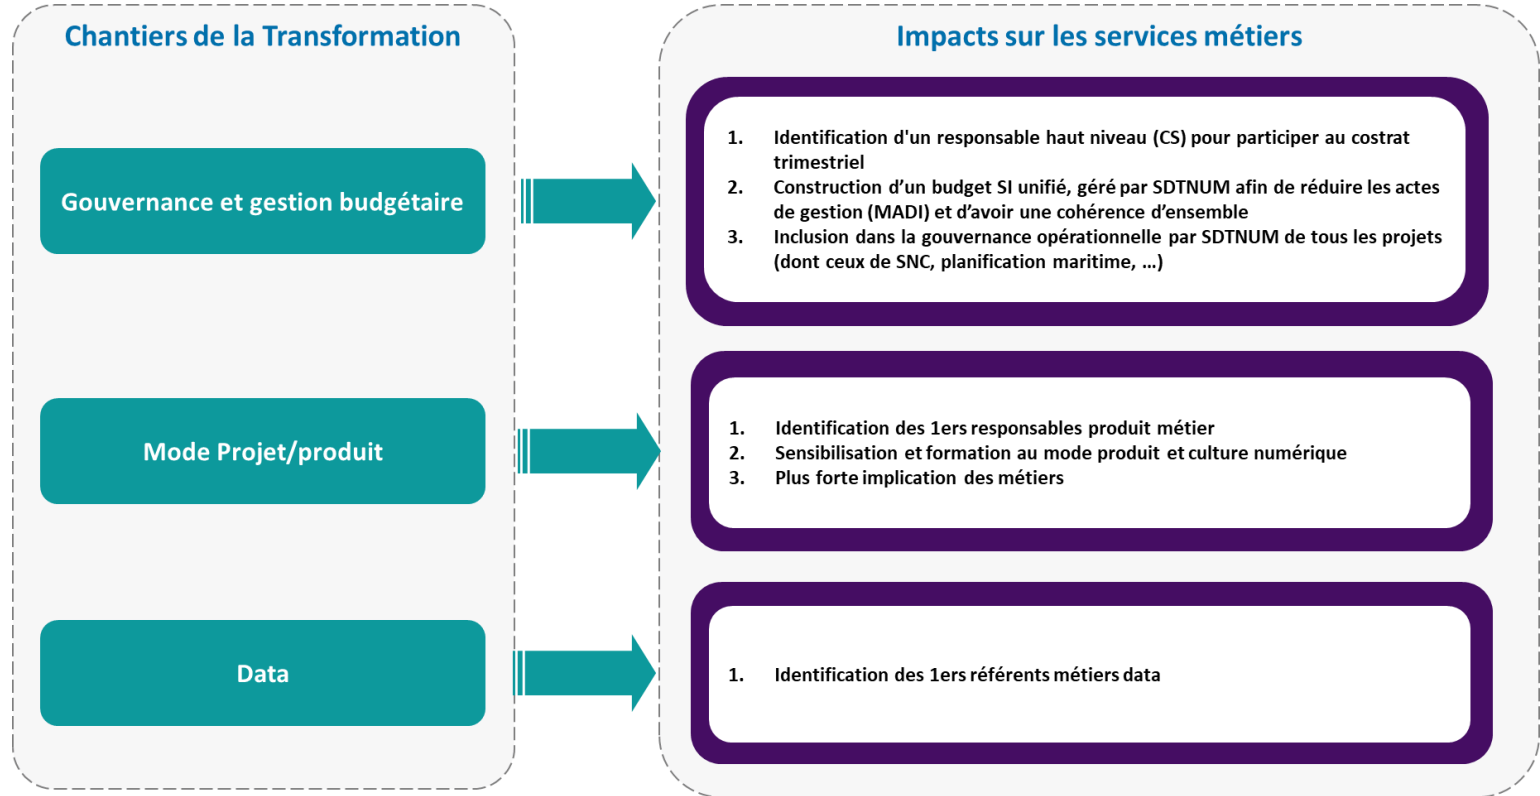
Chantiers de la Transformation

Gouvernance et gestion budgétaire

Mode Projet/produit

Data

Impacts sur les services métiers

1. Identification d'un responsable haut niveau (CS) pour participer au costrat trimestriel
2. Construction d'un budget SI unifié, géré par SDTNUM afin de réduire les actes de gestion (MADI) et d'avoir une cohérence d'ensemble
3. Inclusion dans la gouvernance opérationnelle par SDTNUM de tous les projets (dont ceux de SNC, planification maritime, …)

1. Identification des 1ers responsables produit métier
2. Sensibilisation et formation au mode produit et culture numérique
3. Plus forte implication des métiers

1. Identification des 1ers référents métiers data